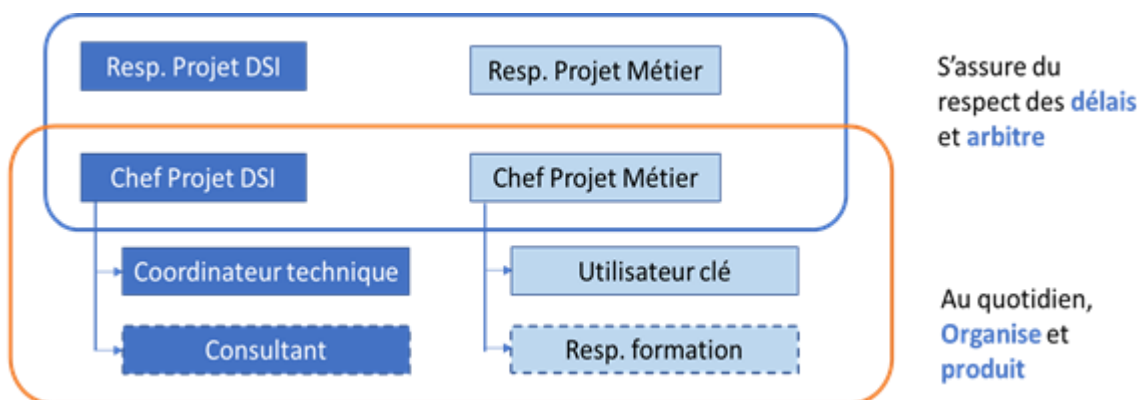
Resp. Projet DSI

Resp. Projet Métier

S'assure du respect des délais et arbitre

Chef Projet DSI

Chef Projet Métier

Coordinateur technique

Utilisateur clé

Consultant

Resp. formation

Au quotidien, Organise et produit